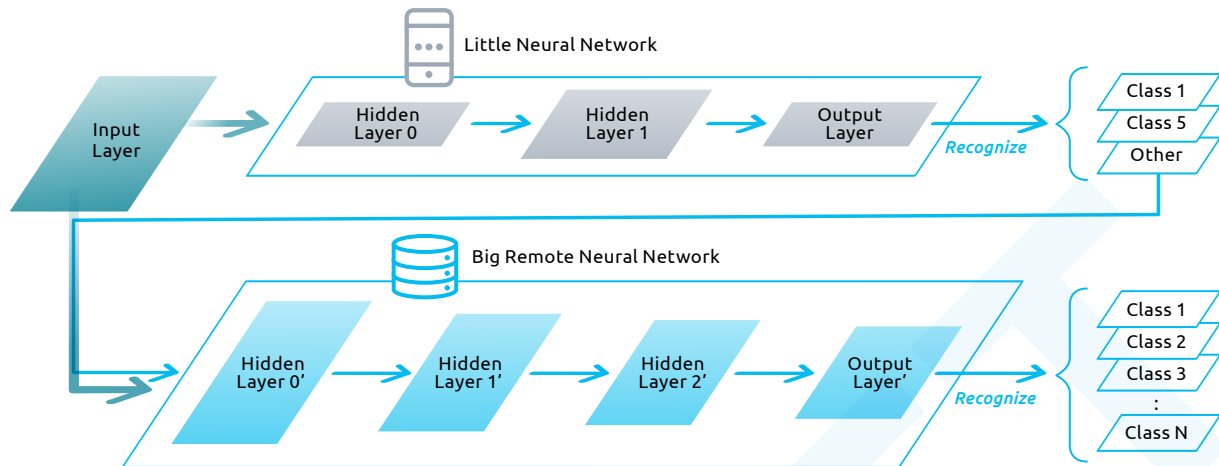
Little Neural Network

Input Layer

Hidden Layer 0

Hidden Layer 1

Output Layer

Recognize

Class 1
Class 5
Other

Big Remote Neural Network

Hidden Layer 0'

Hidden Layer 1'

Hidden Layer 2'

Output Layer'

Recognize

Class 1
Class 2
Class 3
:
Class N